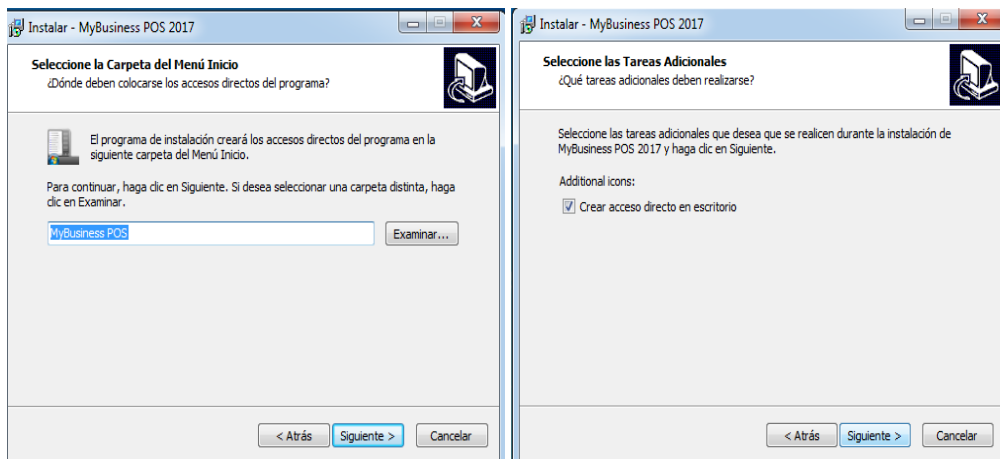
Instalar - MyBusiness POS 2017

Seleccione la Carpeta del Menú Inicio
¿Dónde deben colocarse los accesos directos del programa?

El programa de instalación creará los accesos directos del programa en la siguiente carpeta del Menú Inicio.

Para continuar, haga clic en Siguiente. Si desea seleccionar una carpeta distinta, haga clic en Examinar.

MyBusiness POS

Examinar...

< Atrás

Siguiente >

Cancelar

Instalar - MyBusiness POS 2017

Seleccione las Tareas Adicionales
¿Qué tareas adicionales deben realizarse?

Seleccione las tareas adicionales que desea que se realicen durante la instalación de MyBusiness POS 2017 y haga clic en Siguiente.

Additional icons:

Crear acceso directo en escritorio

< Atrás

Siguiente >

Cancelar